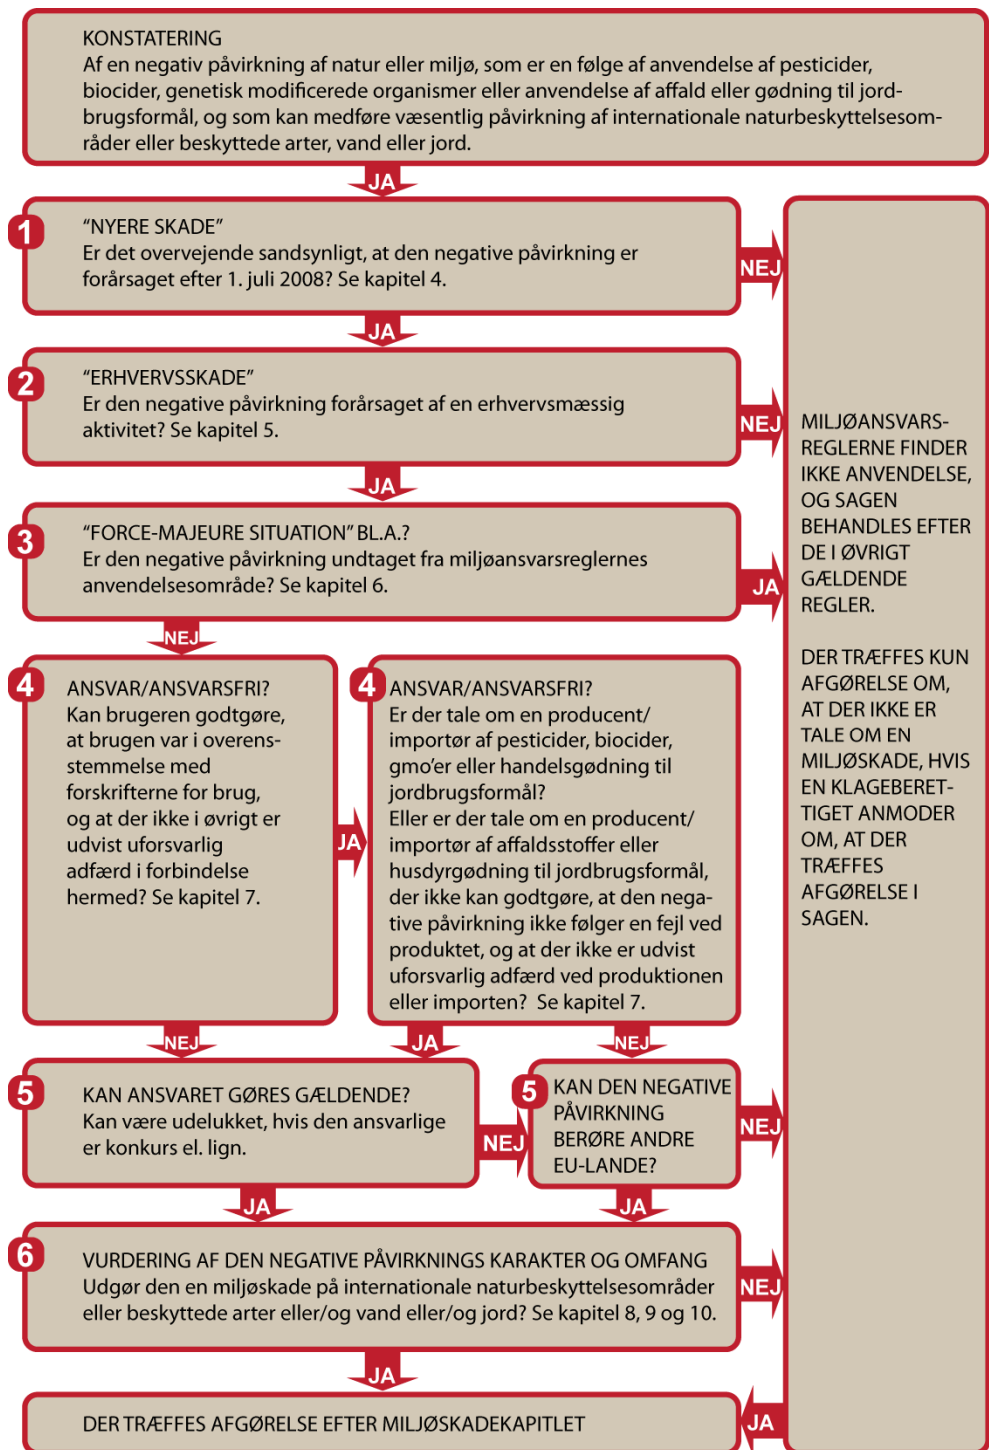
KONSTATERING
Af en negativ påvirkning af natur eller miljø, som er en følge af anvendelse af pesticider, biocider, genetisk modificerede organismer eller anvendelse af affald eller gødning til jordbrugsformål, og som kan medføre væsentlig påvirkning af internationale naturbeskyttelsesområder eller beskyttede arter, vand eller jord.

JA

1
"NYERE SKADE"
Er det overvejende sandsynligt, at den negative påvirkning er forårsaget efter 1. juli 2008? Se kapitel 4.

NEJ

JA

2
"ERHVERVSSKADE"
Er den negative påvirkning forårsaget af en erhvervsmæssig aktivitet? Se kapitel 5.

NEJ

JA

3
"FORCE-MAJEURE SITUATION" BL.A.?
Er den negative påvirkning undtaget fra miljøansvarsreglernes anvendelsesområde? Se kapitel 6.

JA

NEJ

4
ANSVAR/ANSVARSFRI?
Kan brugeren godtgøre, at brugen var i overensstemmelse med forskrifterne for brug, og at der ikke i øvrigt er udvist uforsvarlig adfærd i forbindelse hermed? Se kapitel 7.

JA

4
ANSVAR/ANSVARSFRI?
Er der tale om en producent/importør af pesticider, biocider, gmo'er eller handelsgødning til jordbrugsformål?
Eller er der tale om en producent/importør af affaldsstoffer eller husdyrgødning til jordbrugsformål, der ikke kan godtgøre, at den negative påvirkning ikke følger en fejl ved produktet, og at der ikke er udvist uforsvarlig adfærd ved produktionen eller importen? Se kapitel 7.

MILJØANSVARSREGLERNE FINDER IKKE ANVENDELSE, OG SAGEN BEHANDLES EFTER DE I ØVRIGT GÆLDENDE REGLER.

DER TRÆFFES KUN AFGØRELSE OM, AT DER IKKE ER TALE OM EN MILJØSKADE, HVIS EN KLAGEBERETTIGET ANMODER OM, AT DER TRÆFFES AFGØRELSE I SAGEN.

NEJ

JA

NEJ

5
KAN ANSVARET GØRES GÆLDENDE?
Kan være udelukket, hvis den ansvarlige er konkurs el. lign.

NEJ

5
KAN DEN NEGATIVE PÅVIRKNING BERØRE ANDRE EU-LANDE?

NEJ

JA

JA

6
VURDERING AF DEN NEGATIVE PÅVIRKNINGS KARAKTER OG OMFANG
Udgør den en miljøskade på internationale naturbeskyttelsesområder eller beskyttede arter eller/og vand eller/og jord? Se kapitel 8, 9 og 10.

NEJ

JA

DER TRÆFFES AFGØRELSE EFTER MILJØSKADEKAPITLET

JA